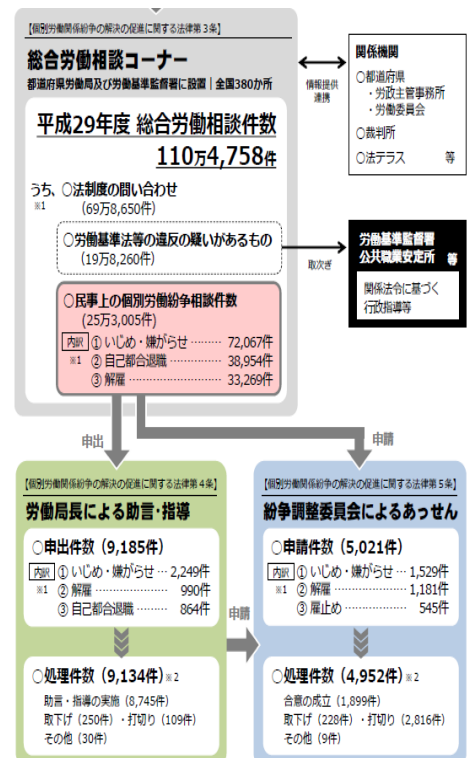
【個別労働関係紛争の解決の促進に関する法律第３条】

総合労働相談コーナー

都道府県労働局及び労働基準監督署に設置｜全国380か所

情報提供
連携

関係機関

○都道府県
・労政主管事務所
・労働委員会

○裁判所

○法テラス　等

平成29年度 総合労働相談件数

110万4,758件

うち、○法制度の問い合わせ
※1　（69万8,650件）

○労働基準法等の違反の疑いがあるもの
（19万8,260件）

取次ぎ

労働基準監督署
公共職業安定所　等

関係法令に基づく
行政指導等

○民事上の個別労働紛争相談件数
（25万3,005件）

内訳 ① いじめ・嫌がらせ ……… 72,067件
※1 ② 自己都合退職 ……… 38,954件
③ 解雇 ……… 33,269件

申出

申請

【個別労働関係紛争の解決の促進に関する法律第４条】

労働局長による助言・指導

○申出件数（9,185件）

内訳 ① いじめ・嫌がらせ … 2,249件
※1 ② 解雇 ……… 990件
③ 自己都合退職 ……… 864件

○処理件数（9,134件）※2

助言・指導の実施（8,745件）
取下げ（250件）・打切り（109件）
その他（30件）

申請

【個別労働関係紛争の解決の促進に関する法律第５条】

紛争調整委員会によるあっせん

○申請件数（5,021件）

内訳 ① いじめ・嫌がらせ … 1,529件
※1 ② 解雇 ……… 1,181件
③ 雇止め ……… 545件

○処理件数（4,952件）※2

合意の成立（1,899件）
取下げ（228件）・打切り（2,816件）
その他（9件）